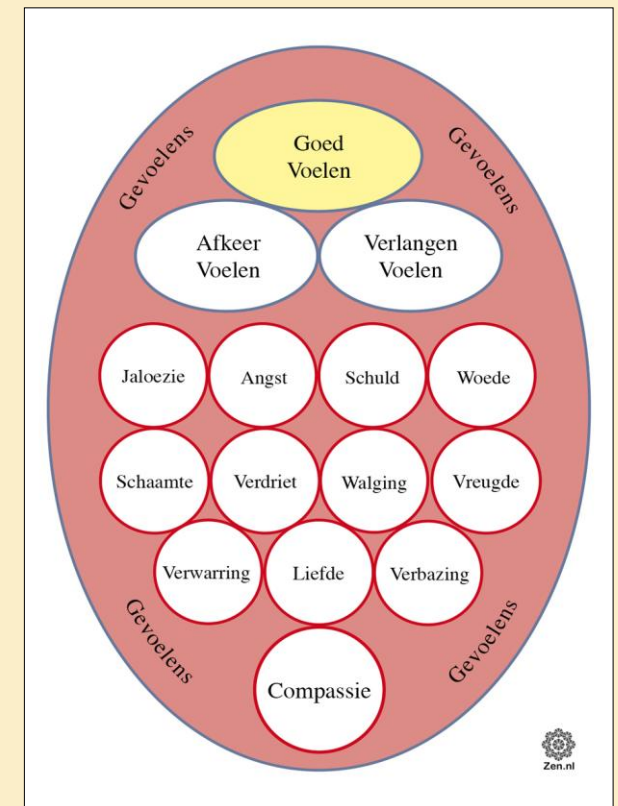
Gevoelens

Goed Voelen

Gevoelens

Afkeer Voelen

Verlangen Voelen

Jaloezie

Angst

Schuld

Woede

Schaamte

Verdriet

Walging

Vreugde

Verwarring

Liefde

Verbazing

Gevoelens

Gevoelens

Compassie

Zen.nl